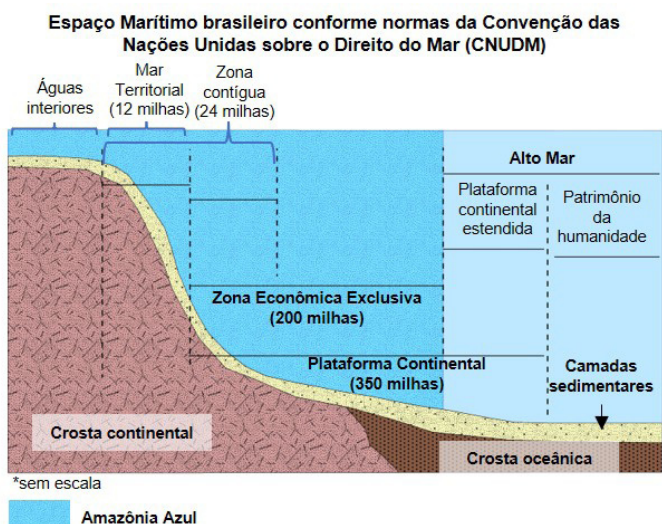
Espaço Marítimo brasileiro conforme normas da Convenção das Nações Unidas sobre o Direito do Mar (CNUDM)

Águas interiores

Mar Territorial (12 milhas)

Zona contígua (24 milhas)

Alto Mar

Plataforma continental estendida

Patrimônio da humanidade

Zona Econômica Exclusiva (200 milhas)

Plataforma Continental (350 milhas)

Camadas sedimentares

Crosta continental

Crosta oceânica

*sem escala

Amazônia Azul